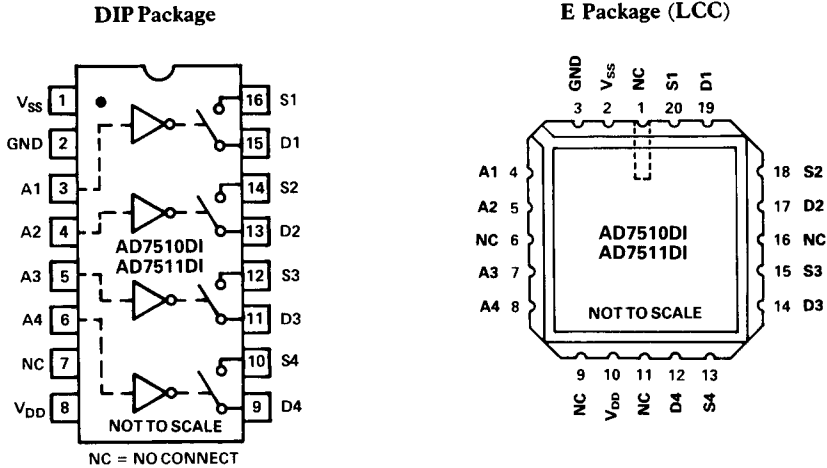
DIP Package

$V_{SS}$ 1
GND 2
A1 3
A2 4
A3 5
A4 6
NC 7
$V_{DD}$ 8

16 S1
15 D1
14 S2
13 D2
12 S3
11 D3
10 S4
9 D4

AD7510DI
AD7511DI

NOT TO SCALE

NC = NO CONNECT

E Package (LCC)

GND 3
$V_{SS}$ 2
NC 1
S1 20
D1 19

A1 4
A2 5
NC 6
A3 7
A4 8

18 S2
17 D2
16 NC
15 S3
14 D3

AD7510DI
AD7511DI

NOT TO SCALE

9 NC
10 $V_{DD}$
11 NC
12 D4
13 S4